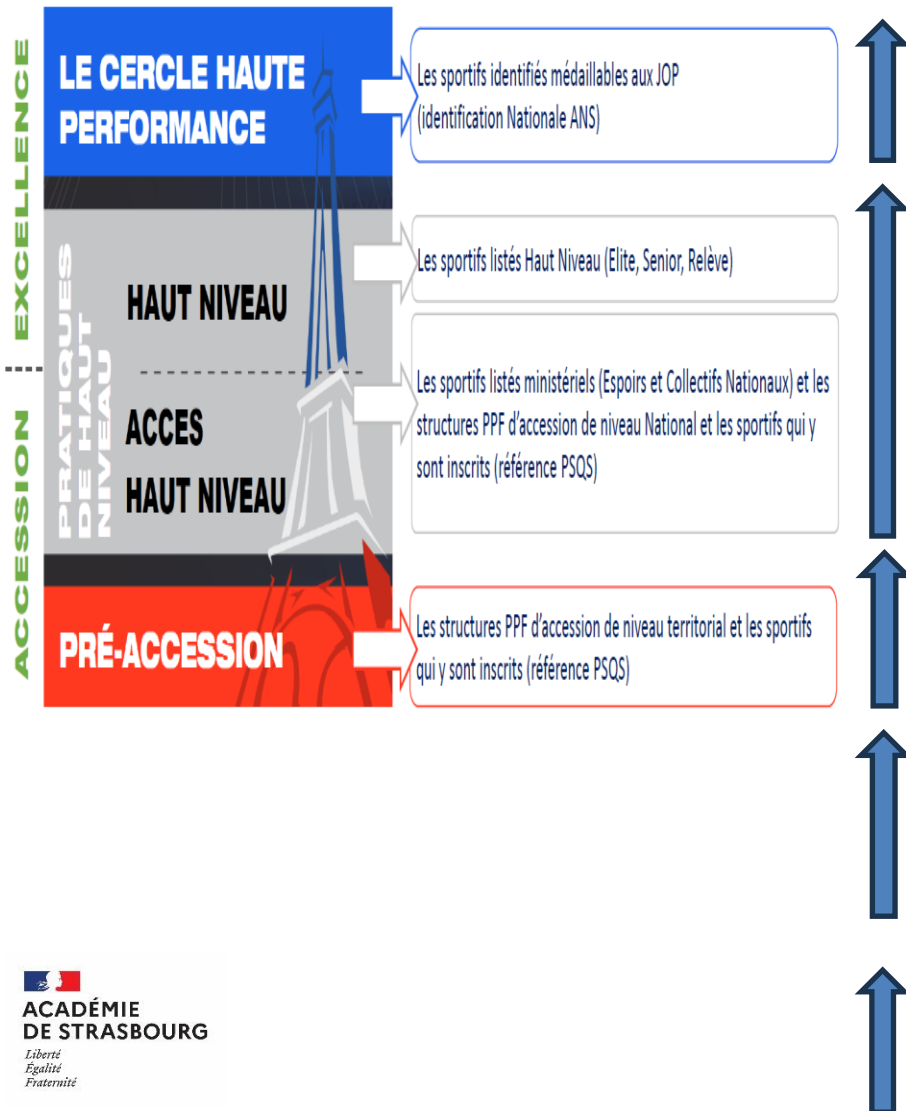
EXCELLENCE

ACCESSION

LE CERCLE HAUTE PERFORMANCE

Les sportifs identifiés médaillables aux JOP (identification Nationale ANS)

PRATIQUES DE HAUT NIVEAU

HAUT NIVEAU

Les sportifs listés Haut Niveau (Elite, Senior, Relève)

ACCES HAUT NIVEAU

Les sportifs listés ministériels (Espoirs et Collectifs Nationaux) et les structures PPF d'accession de niveau National et les sportifs qui y sont inscrits (référence PSQS)

PRÉ-ACCESSION

Les structures PPF d'accession de niveau territorial et les sportifs qui y sont inscrits (référence PSQS)

ACADÉMIE DE STRASBOURG
Liberté
Égalité
Fraternité